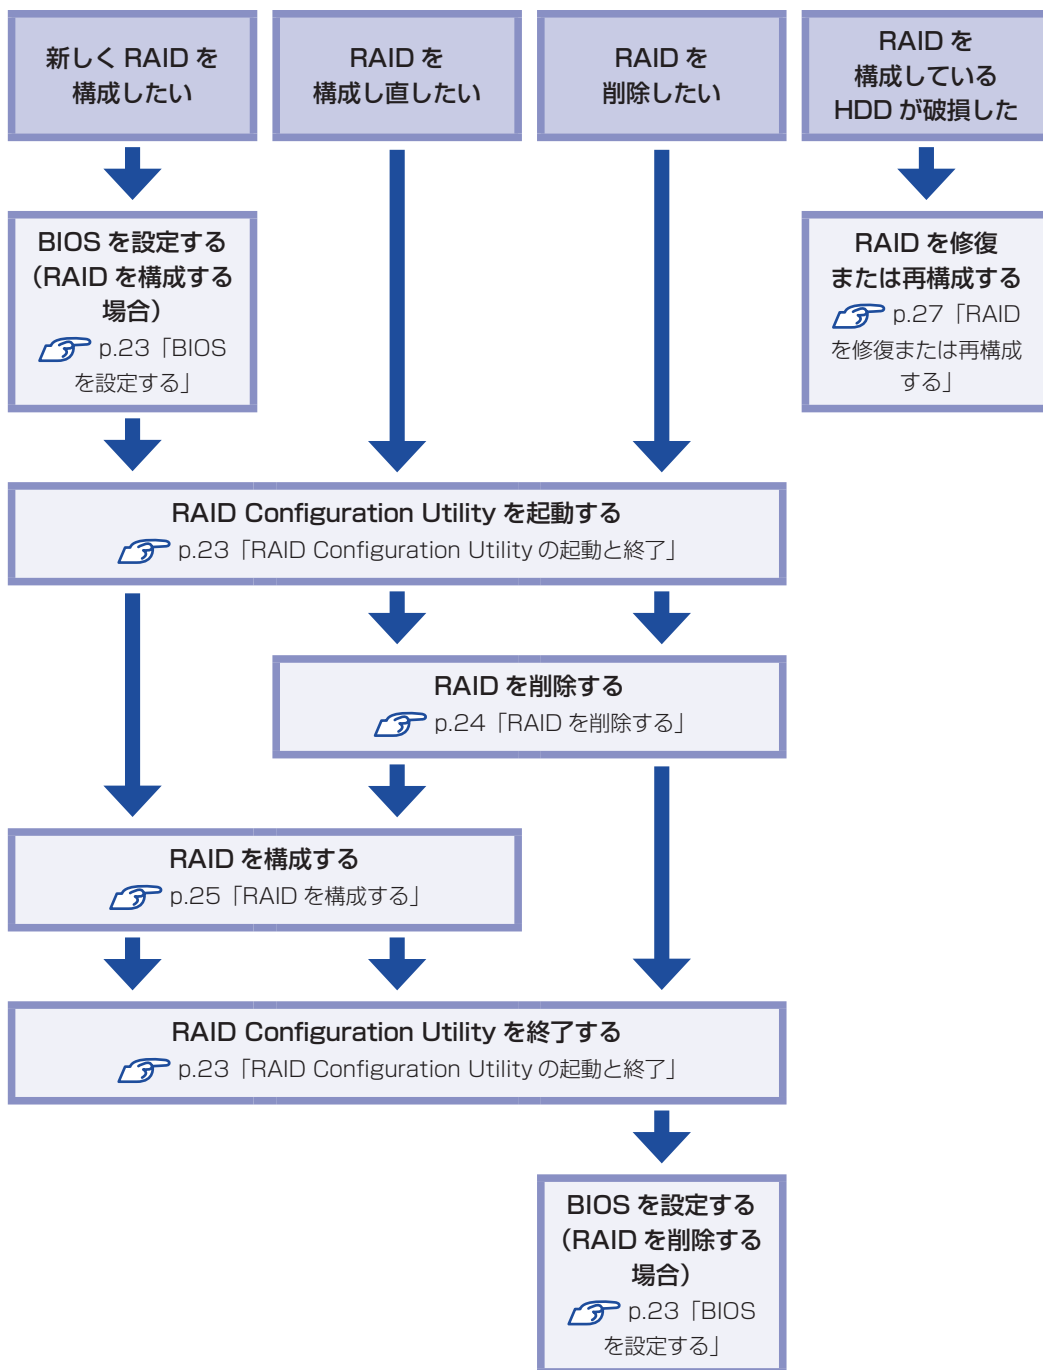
新しく RAID を構成したい

RAID を構成し直したい

RAID を削除したい

RAID を構成している HDD が破損した

BIOS を設定する（RAID を構成する場合）
p.23「BIOS を設定する」

RAID を修復または再構成する
p.27「RAID を修復または再構成する」

RAID Configuration Utility を起動する
p.23「RAID Configuration Utility の起動と終了」

RAID を削除する
p.24「RAID を削除する」

RAID を構成する
p.25「RAID を構成する」

RAID Configuration Utility を終了する
p.23「RAID Configuration Utility の起動と終了」

BIOS を設定する（RAID を削除する場合）
p.23「BIOS を設定する」